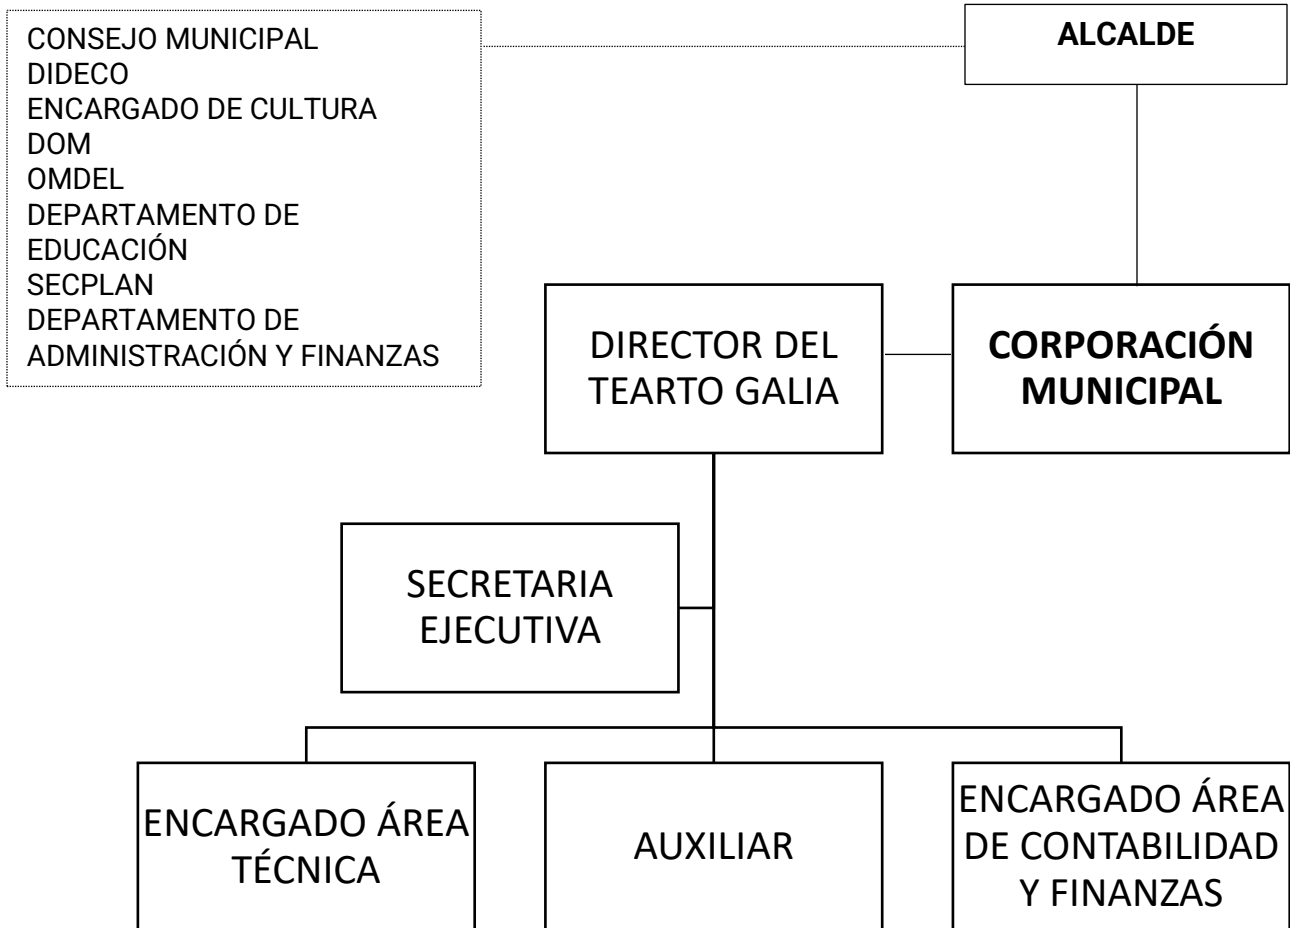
CONSEJO MUNICIPAL
DIDECO
ENCARGADO DE CULTURA
DOM
OMDEL
DEPARTAMENTO DE EDUCACIÓN
SECPLAN
DEPARTAMENTO DE ADMINISTRACIÓN Y FINANZAS

ALCALDE

DIRECTOR DEL TEARTO GALIA

CORPORACIÓN MUNICIPAL

SECRETARIA EJECUTIVA

ENCARGADO ÁREA TÉCNICA

AUXILIAR

ENCARGADO ÁREA DE CONTABILIDAD Y FINANZAS